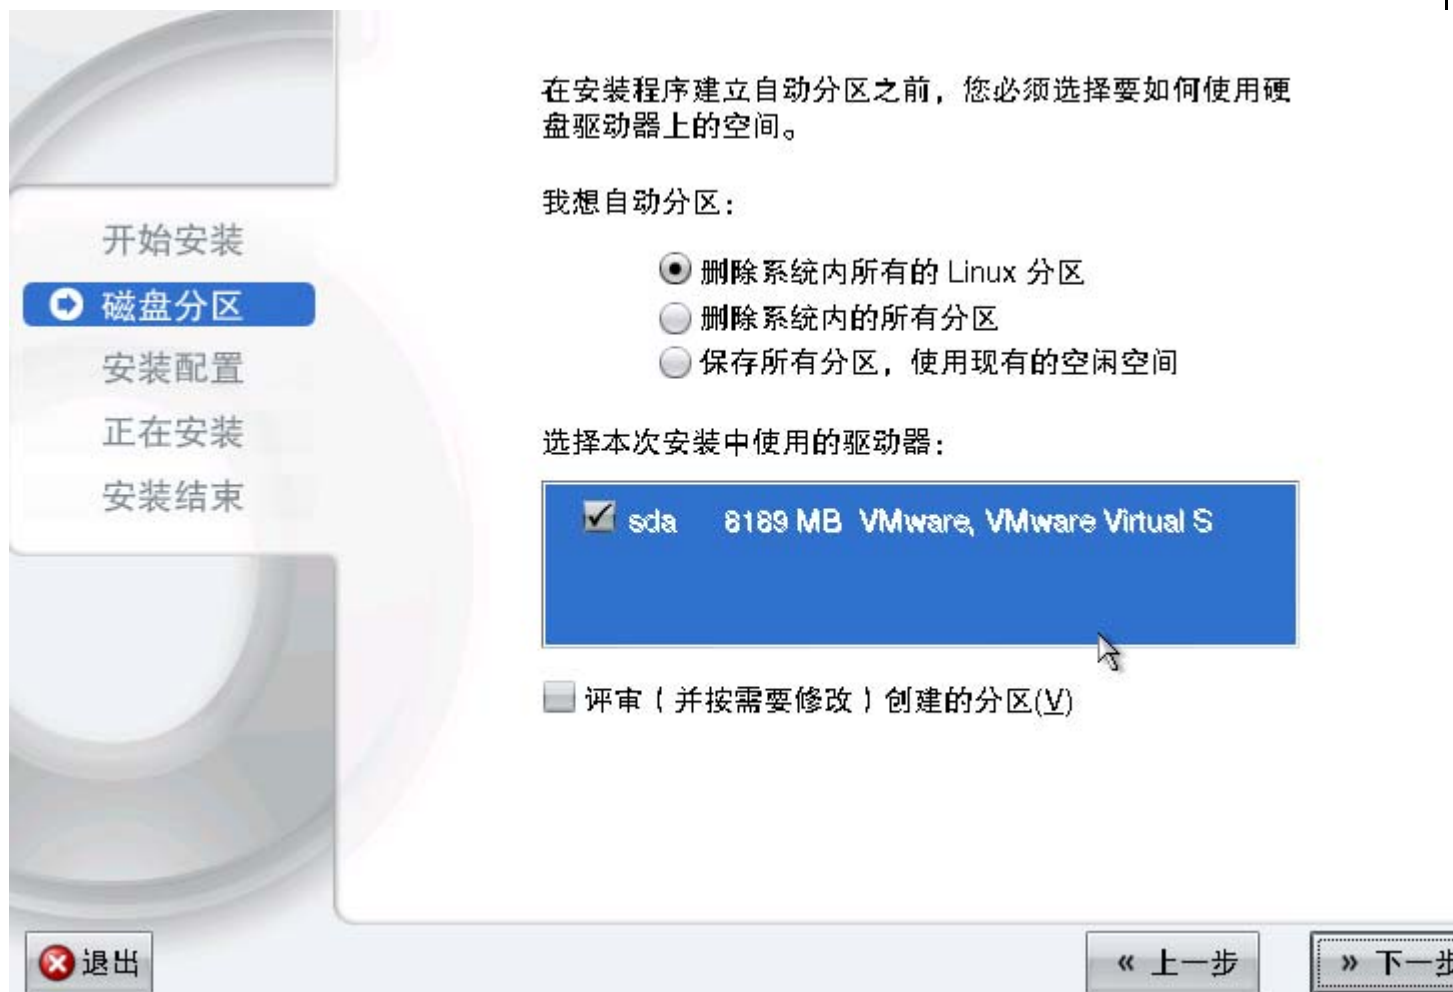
开始安装
磁盘分区
安装配置
正在安装
安装结束

在安装程序建立自动分区之前，您必须选择要如何使用硬盘驱动器上的空间。

我想自动分区：

删除系统内所有的 Linux 分区
删除系统内的所有分区
保存所有分区，使用现有的空闲空间

选择本次安装中使用的驱动器：

sda 8189 MB VMware, VMware Virtual S

评审（并按需要修改）创建的分区(V)

退出

« 上一步

» 下一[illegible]